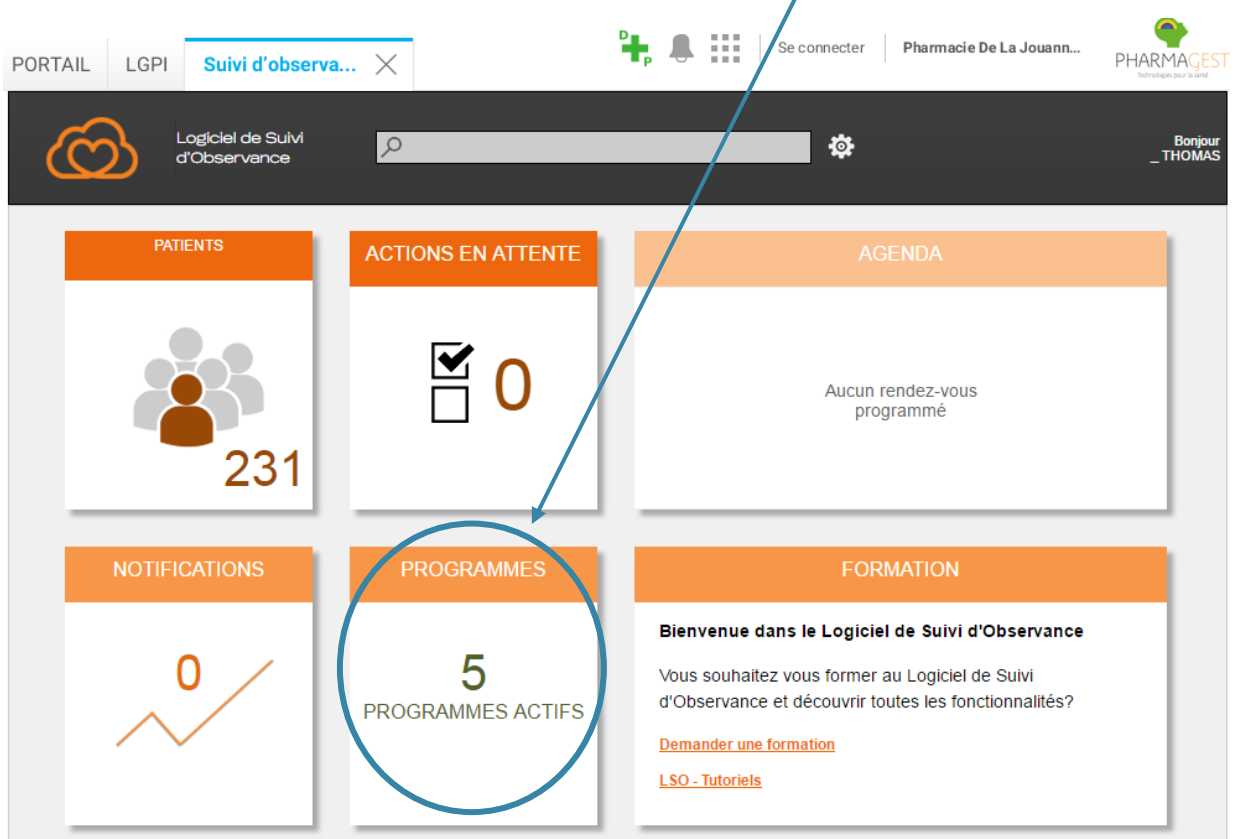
PORTAIL LGPI Suivi d'observa...

D P

Se connecter Pharmacie De La Jouann...

PHARMAGEST
Technologies pour la santé

Logiciel de Suivi d'Observance

Bonjour _THOMAS

PATIENTS

231

ACTIONS EN ATTENTE

0

AGENDA

Aucun rendez-vous programmé

NOTIFICATIONS

0

PROGRAMMES

5
PROGRAMMES ACTIFS

FORMATION

Bienvenue dans le Logiciel de Suivi d'Observance

Vous souhaitez vous former au Logiciel de Suivi d'Observance et découvrir toutes les fonctionnalités?

Demander une formation

LSO - Tutoriels